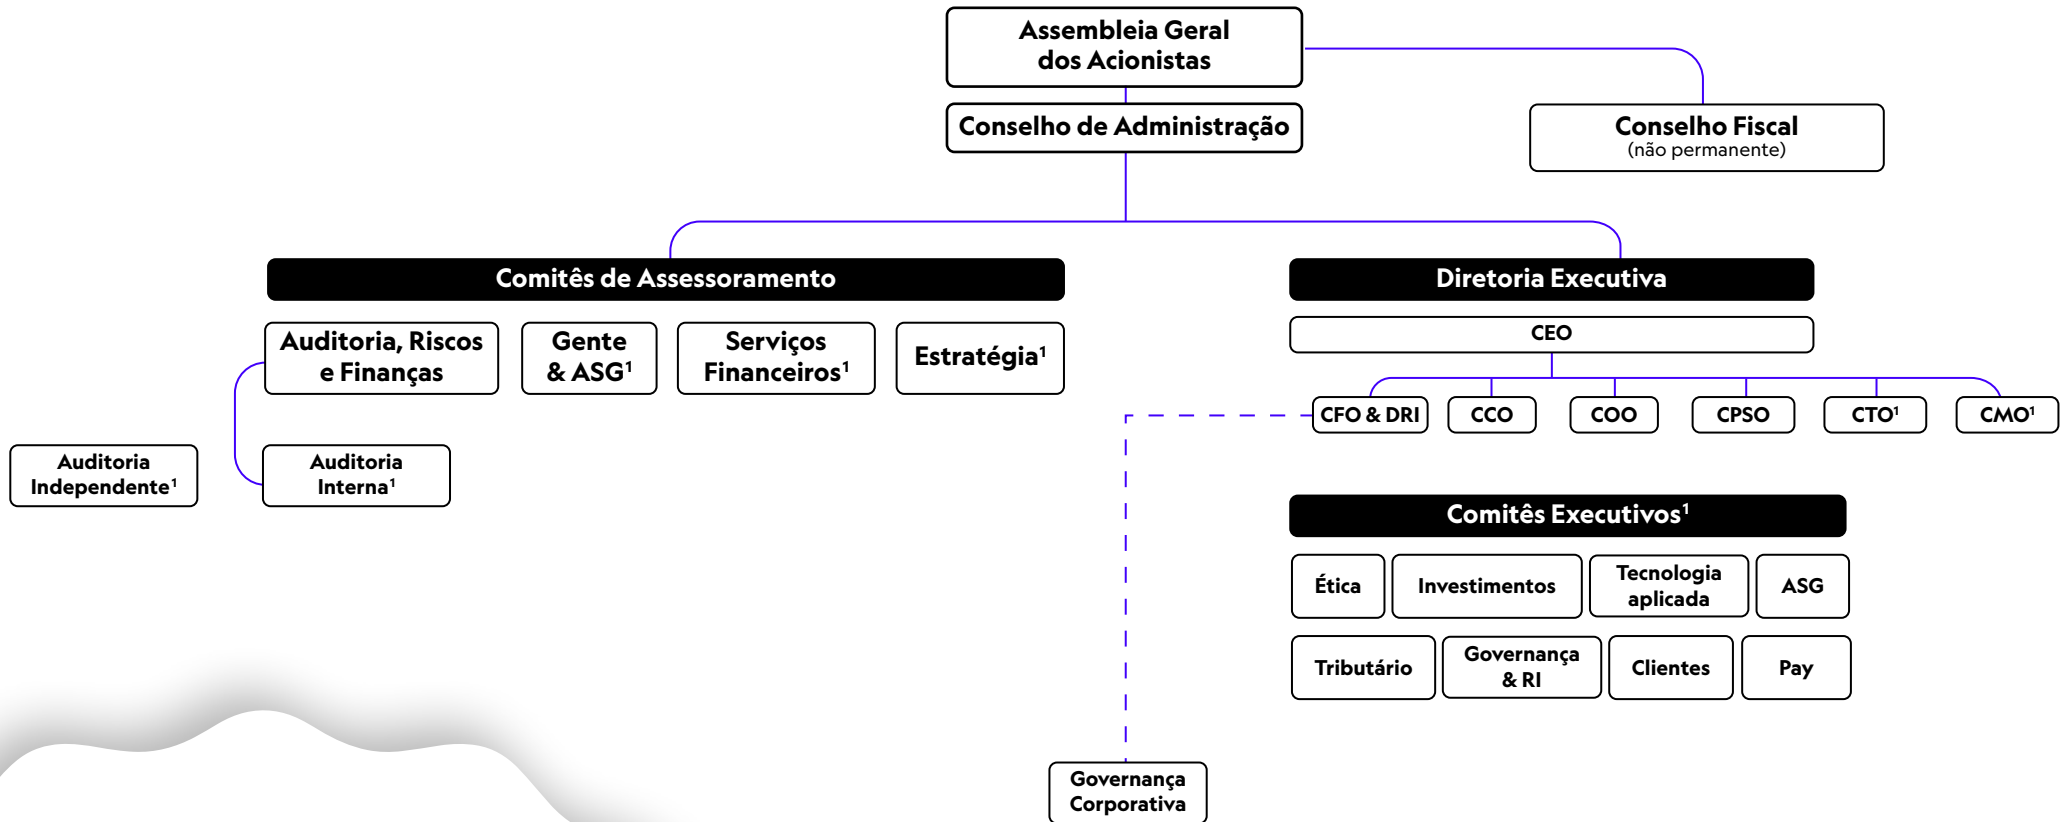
Assembleia Geral dos Acionistas

Conselho de Administração

Conselho Fiscal
(não permanente)

Comitês de Assessoramento

Auditoria, Riscos e Finanças

Gente & ASG$^1$

Serviços Financeiros$^1$

Estratégia$^1$

Auditoria Independente$^1$

Auditoria Interna$^1$

Diretoria Executiva

CEO

CFO & DRI

CCO

COO

CPSO

CTO$^1$

CMO$^1$

Comitês Executivos$^1$

Ética

Investimentos

Tecnologia aplicada

ASG

Tributário

Governança & RI

Clientes

Pay

Governança Corporativa